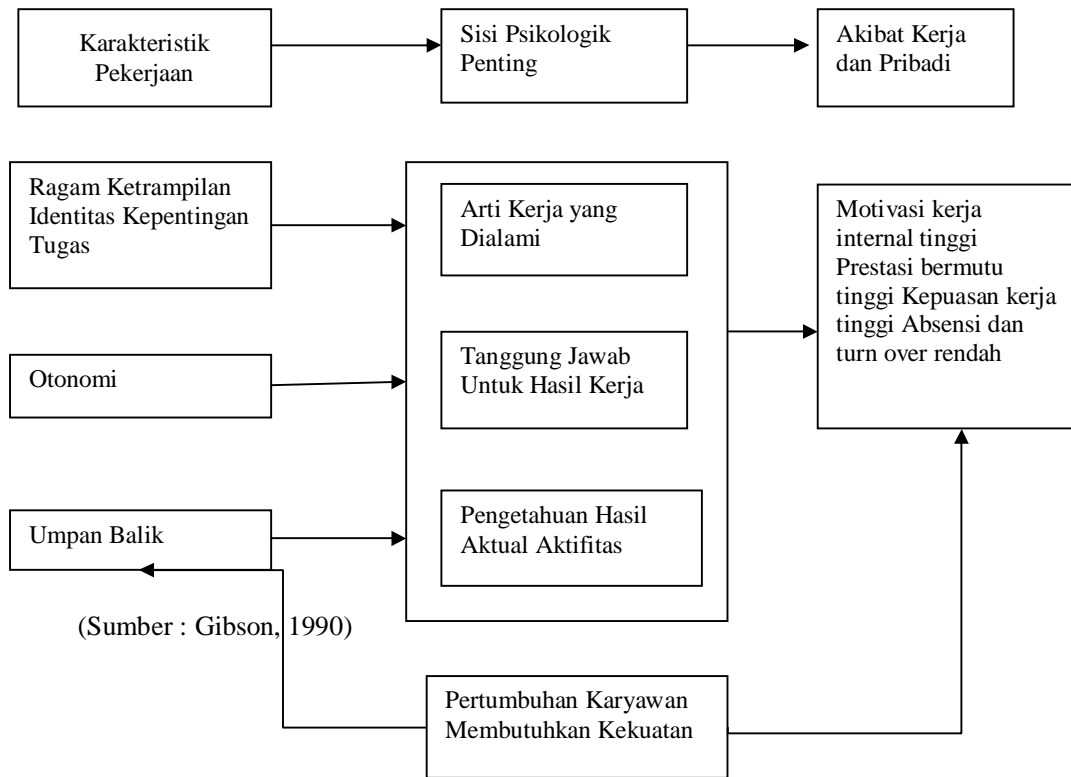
Karakteristik Pekerjaan

Sisi Psikologik Penting

Akibat Kerja dan Pribadi

Ragam Ketrampilan Identitas Kepentingan Tugas

Arti Kerja yang Dialami

Motivasi kerja internal tinggi Prestasi bermutu tinggi Kepuasan kerja tinggi Absensi dan turn over rendah

Otonomi

Tanggung Jawab Untuk Hasil Kerja

Umpan Balik

Pengetahuan Hasil Aktual Aktifitas

(Sumber : Gibson, 1990)

Pertumbuhan Karyawan Membutuhkan Kekuatan